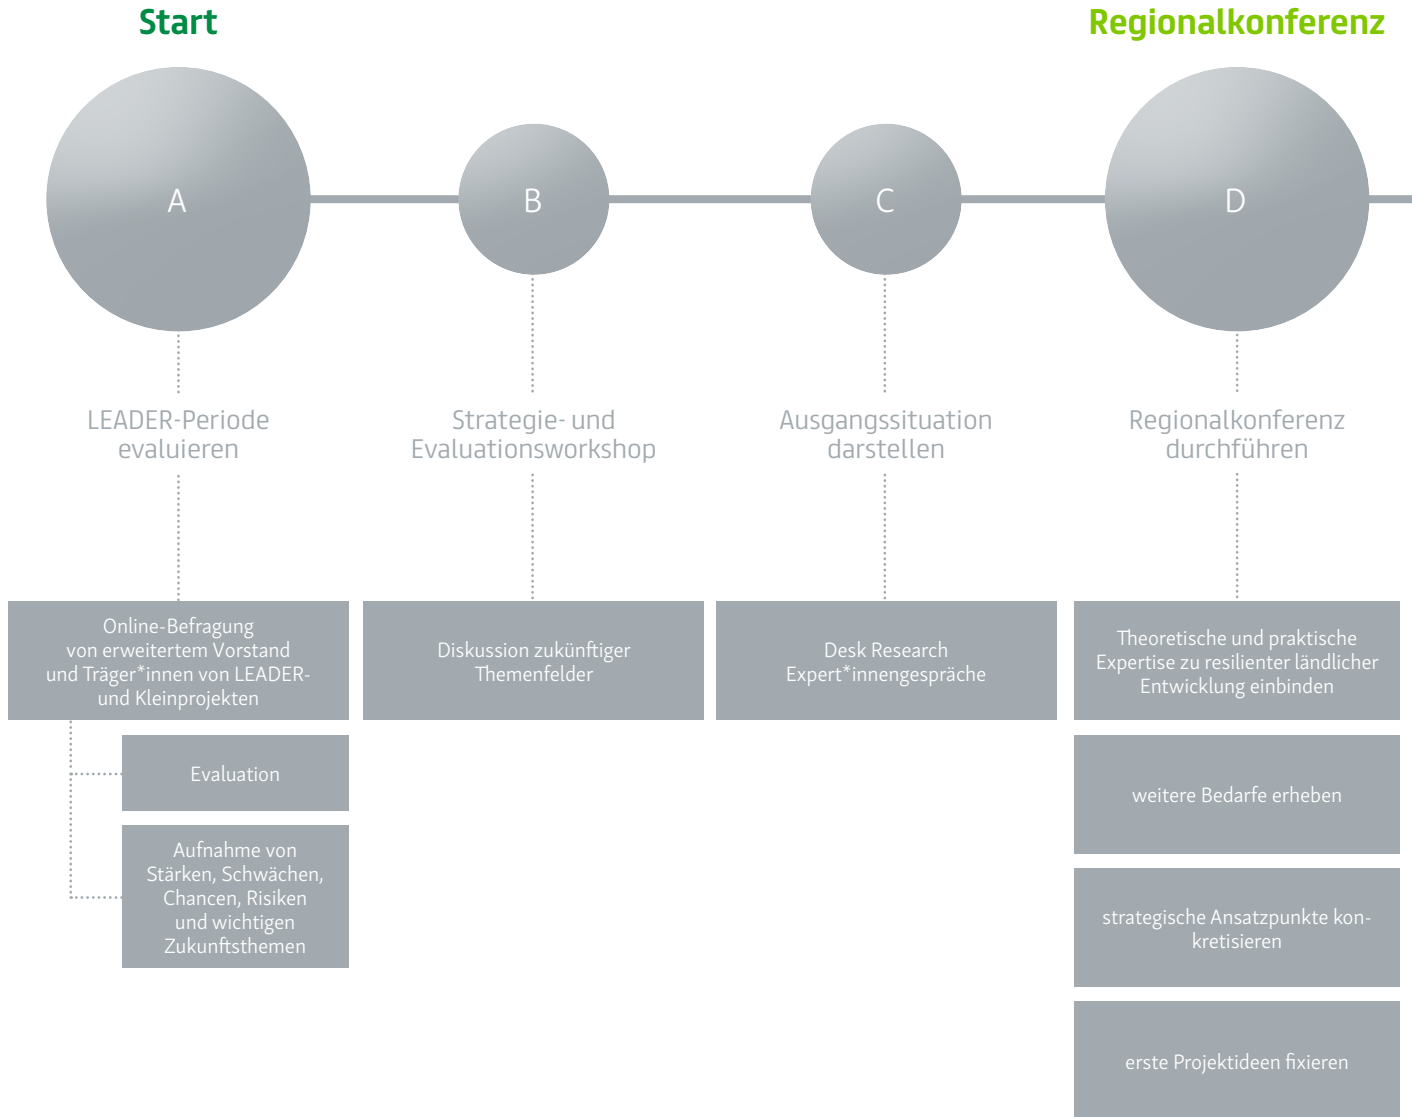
Start

Regionalkonferenz

A

B

C

D

LEADER-Periode evaluieren

Strategie- und Evaluationsworkshop

Ausgangssituation darstellen

Regionalkonferenz durchführen

Online-Befragung von erweitertem Vorstand und Träger*innen von LEADER- und Kleinprojekten

Diskussion zukünftiger Themenfelder

Desk Research
Expert*innengespräche

Theoretische und praktische Expertise zu resilienter ländlicher Entwicklung einbinden

Evaluation

Aufnahme von Stärken, Schwächen, Chancen, Risiken und wichtigen Zukunftsthemen

weitere Bedarfe erheben

strategische Ansatzpunkte konkretisieren

erste Projektideen fixieren